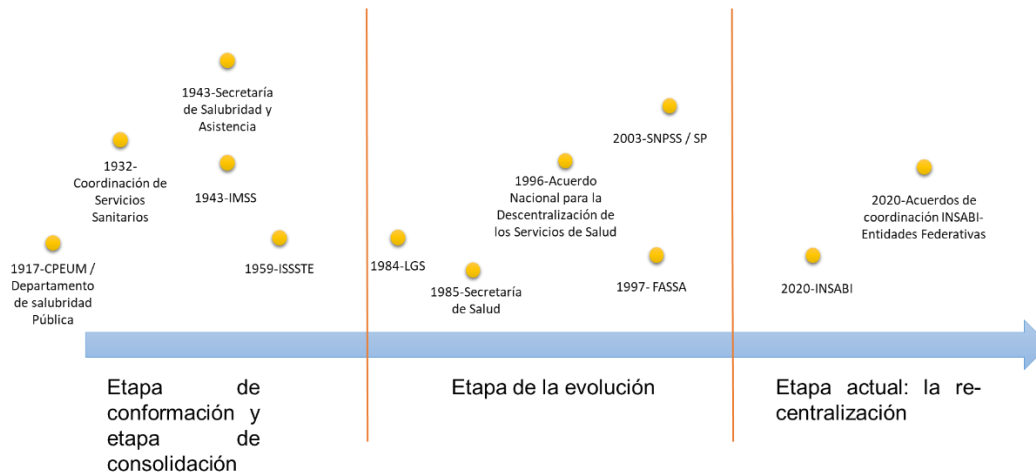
1943-Secretaría de Salubridad y Asistencia

1932-Coordinación de Servicios Sanitarios

1943-IMSS

1917-CPEUM / Departamento de salubridad Pública

1959-ISSSTE

1984-LGS

1985-Secretaría de Salud

1996-Acuerdo Nacional para la Descentralización de los Servicios de Salud

2003-SNPSS / SP

1997- FASSA

2020-INSABI

2020-Acuerdos de coordinación INSABI-Entidades Federativas

Etapa de conformación y etapa de consolidación

Etapa de la evolución

Etapa actual: la re-centralización